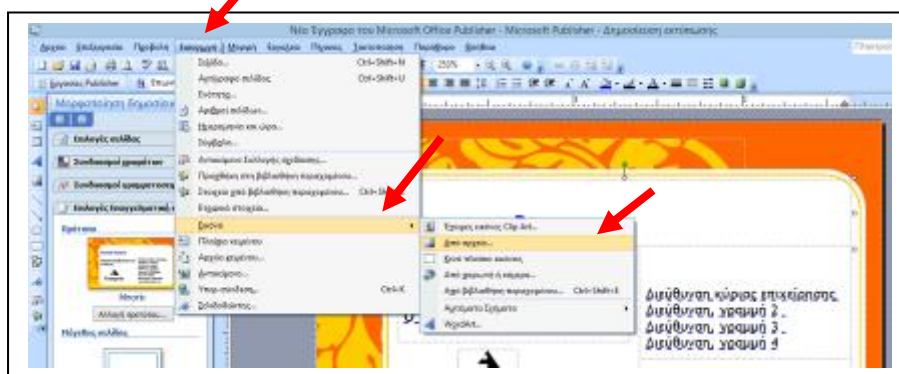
Νέο Έγγραφο του Microsoft Office Publisher - Microsoft Publisher - Δημιουργία εκτύπωσης

Αρχείο Επεξεργασία Προβολή Εισαγωγή Μορφή Εργαλεία Πίνακας Τακτοποίηση Παράθυρο Βοήθεια

Εργασίες Publisher

Μορφοποίηση δημοσίευσης

Επιλογές σελίδας

Συνδυασμοί χρωμάτων

Συνδυασμοί γραμματοσειρών

Επιλογές επαγγελματικής κάρτας

Πρότυπο

Μεσαίο

Αλλαγή προτύπου...

Μέγεθος σελίδας

Σελίδα... Ctrl+Shift+N

Αντίγραφο σελίδας Ctrl+Shift+U

Ενότητα...

Αριθμοί σελίδων...

Ημερομηνία και ώρα...

Σύμβολο...

Αντικείμενο Σχεδίασης σχεδίασης...

Προσθήκη στη βιβλιοθήκη περιεχομένου...

Στοιχείο από βιβλιοθήκη περιεχομένου... Ctrl+Shift+E

Στοιχεία επιχείρησης...

Εικόνα

Πλαίσιο κειμένου

Αρχείο κειμένου...

Αντικείμενο...

Υπερ-σύνδεση... Ctrl+K

Σελιδοδείκτης...

Έτοιμες εικόνες Clip Art...

Από αρχείο...

Κενό πλαίσιο εικόνας

Από σαρωτή ή κάμερα...

Από βιβλιοθήκη περιεχομένου... Ctrl+Shift+E

Αυτόματο Σχήματα

WordArt...

250%

Διεύθυνση κύριας επιχείρησης
Διεύθυνση, γραμμή 2
Διεύθυνση, γραμμή 3
Διεύθυνση, γραμμή 4